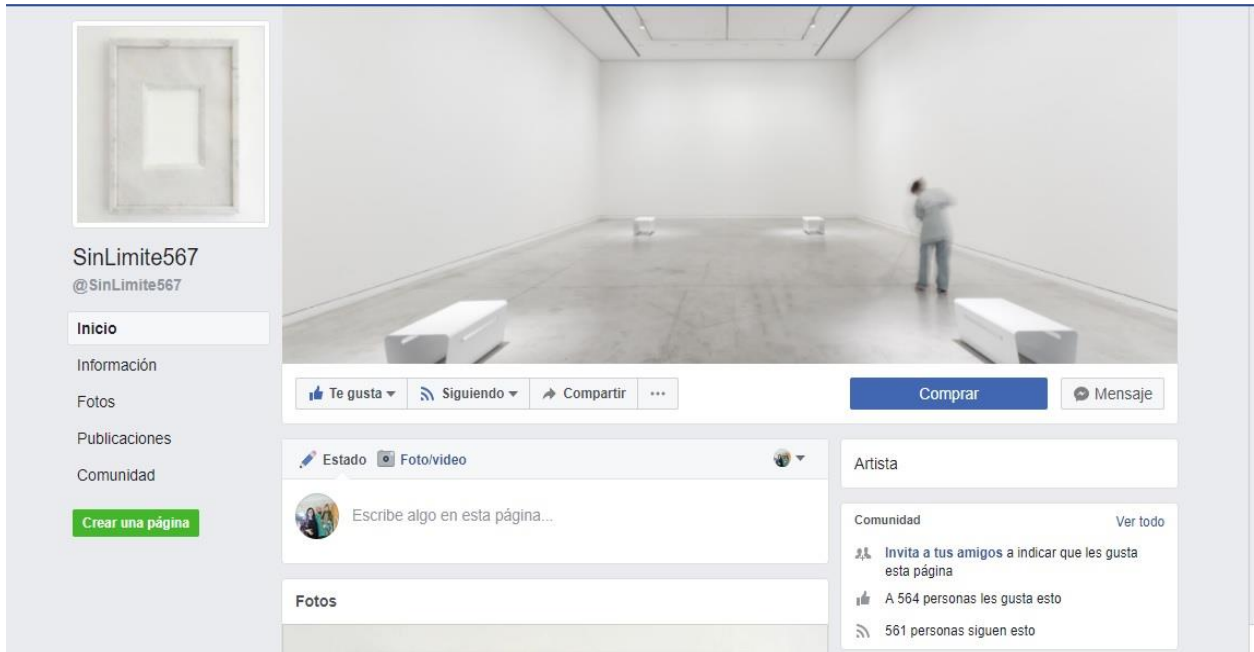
SinLimite567
@SinLimite567

Inicio
Información
Fotos
Publicaciones
Comunidad

Crear una página

Te gusta
Siguiendo
Compartir
...

Comprar
Mensaje

Estado
Foto/video

Escribe algo en esta página...

Fotos

Artista

Comunidad
Ver todo

Invita a tus amigos a indicar que les gusta esta página

A 564 personas les gusta esto

561 personas siguen esto